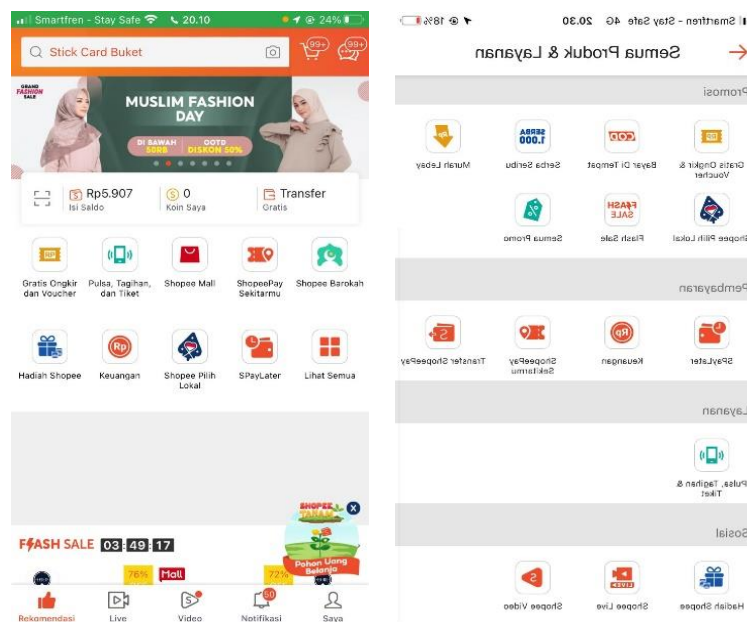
Smartfren - Stay Safe 20.10 24%

Stick Card Buket

99+ 99+

GRAND FASHION SALE

MUSLIM FASHION DAY

DI BAWAH 50RB

OOTD DISKON 50%

Rp5.907
Isi Saldo

0
Koin Saya

Transfer
Gratis

Gratis Ongkir dan Voucher

Pulsa, Tagihan, dan Tiket

Shopee Mall

ShopeePay Sekitarmu

Shopee Barokah

Hadiah Shopee

Keuangan

Shopee Pilih Lokal

SPayLater

Lihat Semua

FLASH SALE 03 49 17

76%

Mall

72%

SHOPEE TANAM

Pohon Uang Belanja

Rekomendasi

Live

Video

60

Notifikasi

Saya

Smartfren - Stay Safe 4G 20.30 18%

Semua Produk & Layanan

Promosi

Gratis Ongkir & Voucher

Bayar Di Tempat

Serba Seribu

Murah Lebay

Shopee Pilih Lokal

Flash Sale

Semua Promo

Pembayaran

SPayLater

Keuangan

ShopeePay Sekitarmu

Transfer ShopeePay

Layanan

Pulsa, Tagihan & Tiket

Sosial

Hadiah Shopee

Shopee Live

Shopee Video